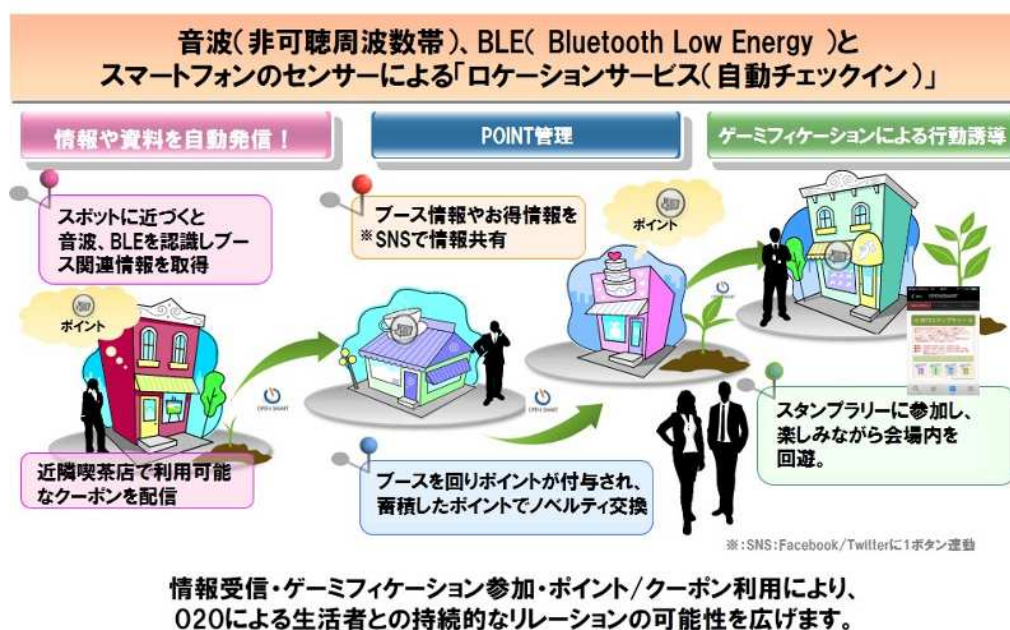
音波(非可聴周波数帯)、BLE( Bluetooth Low Energy )と
スマートフォンのセンサーによる「ロケーションサービス(自動チェックイン)」

情報や資料を自動発信!

POINT管理

ゲーミフィケーションによる行動誘導

スポットに近づくと音波、BLEを認識しブース関連情報を取得

ブース情報やお得情報を
※SNSで情報共有

ポイント

ポイント

ポイント

OPEN SMART

OPEN SMART

OPEN SMART

近隣喫茶店で利用可能なクーポンを配信

ブースを回りポイントが付与され、蓄積したポイントでノベルティ交換

スタンプラリーに参加し、楽しみながら会場内を回遊。

※:SNS:Facebook/Twitterに1ボタン連動

情報受信・ゲーミフィケーション参加・ポイント/クーポン利用により、
O2Oによる生活者との持続的なリレーションの可能性を広げます。